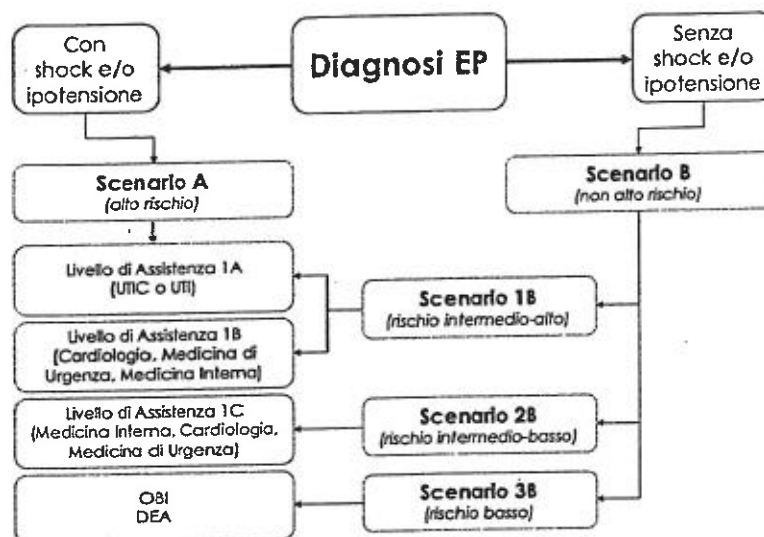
Con shock e/o ipotensione

Diagnosi EP

Senza shock e/o ipotensione

Scenario A
(alto rischio)

Scenario B
(non alto rischio)

Livello di Assistenza 1A
(UTIC o UTI)

Livello di Assistenza 1B
(Cardiologia, Medicina di Urgenza, Medicina Interna)

Scenario 1B
(rischio intermedio-alto)

Livello di Assistenza 1C
(Medicina Interna, Cardiologia, Medicina di Urgenza)

Scenario 2B
(rischio intermedio-basso)

OBI
DEA

Scenario 3B
(rischio basso)